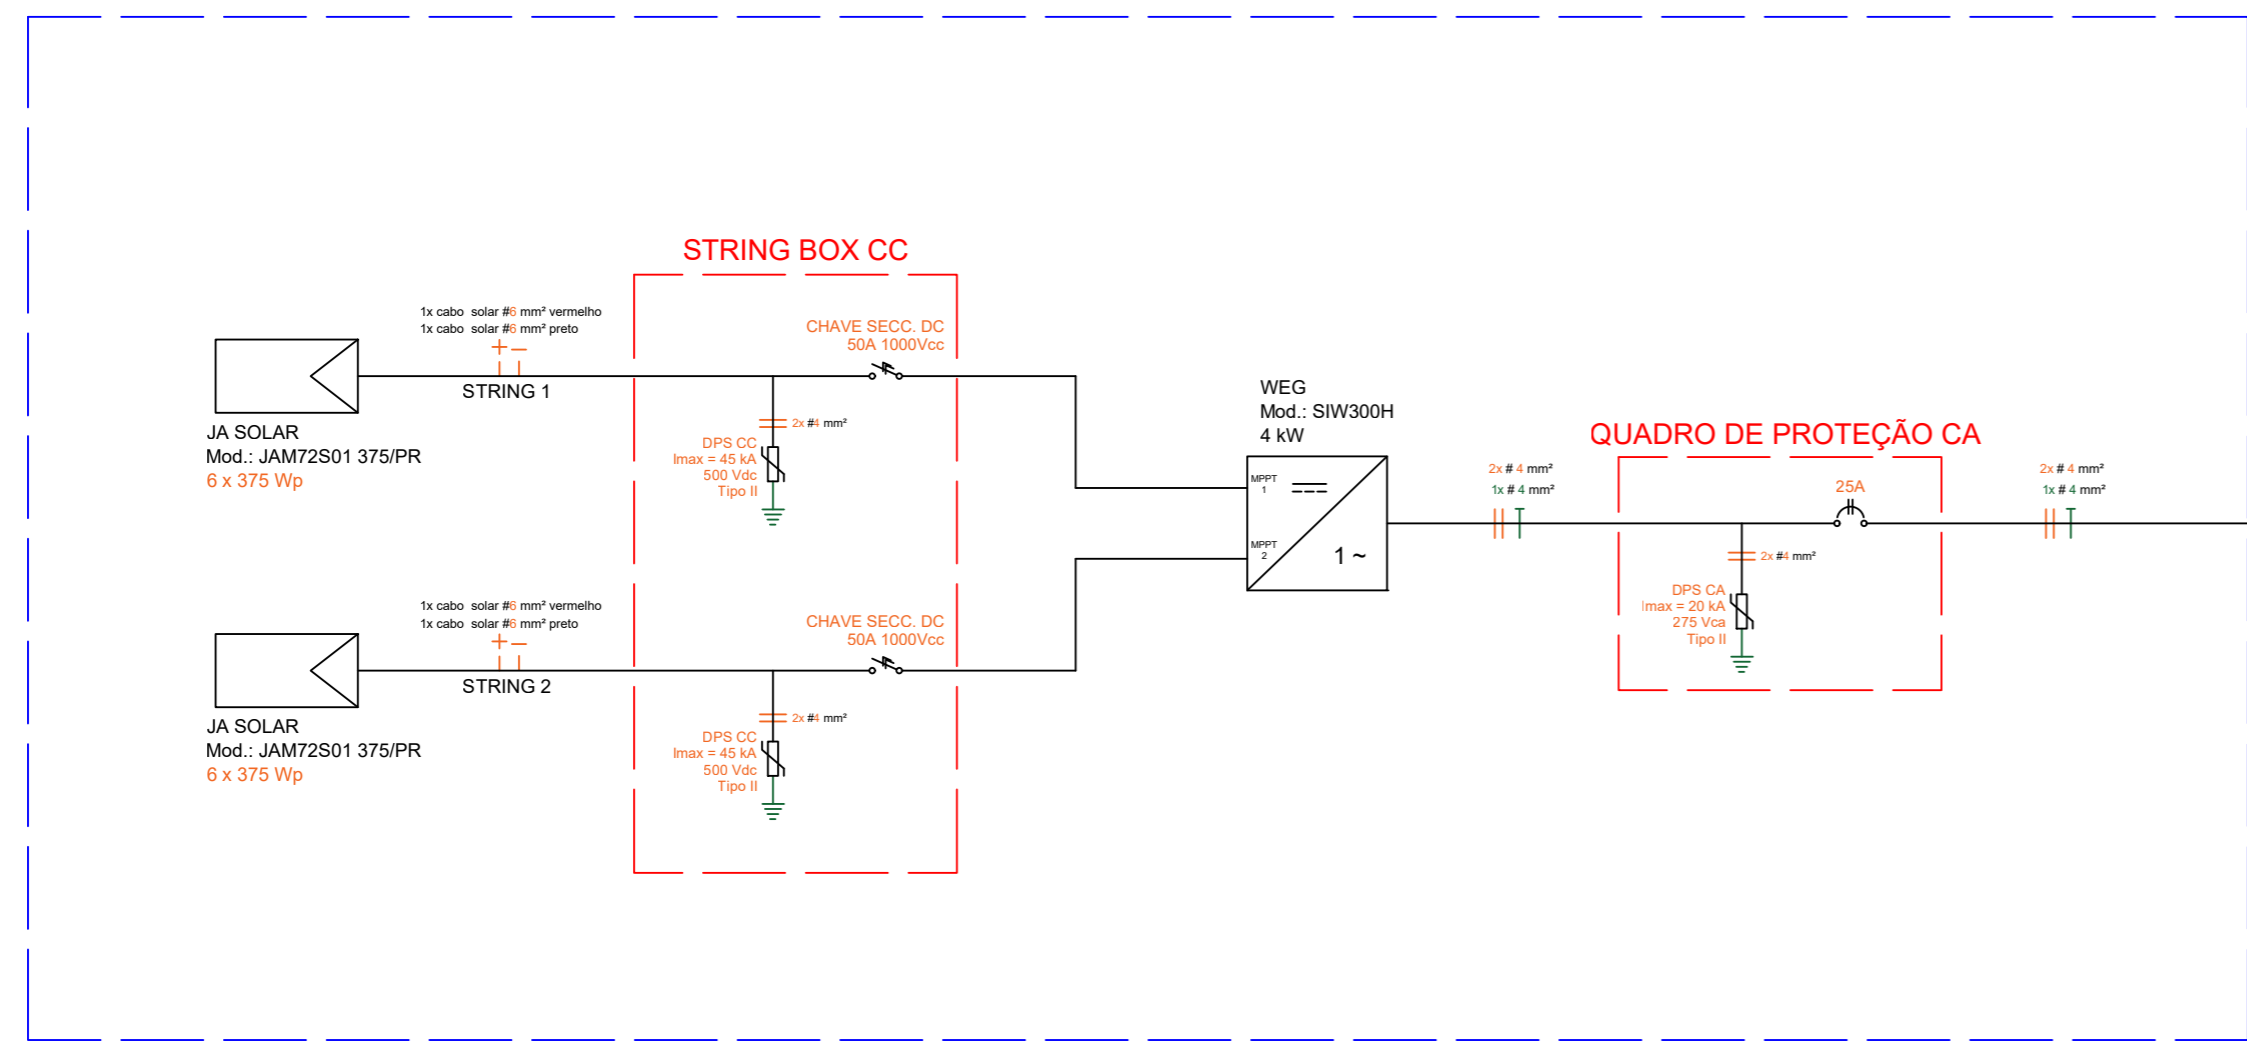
STRING BOX CC

1x cabo solar #6 mm² vermelho
1x cabo solar #6 mm² preto
+ −

STRING 1

JA SOLAR
Mod.: JAM72S01 375/PR
6 x 375 Wp

CHAVE SECC. DC
50A 1000Vcc

2x #4 mm²

DPS CC
Imax = 45 kA
500 Vdc
Tipo II

1x cabo solar #6 mm² vermelho
1x cabo solar #6 mm² preto
+ −

STRING 2

JA SOLAR
Mod.: JAM72S01 375/PR
6 x 375 Wp

CHAVE SECC. DC
50A 1000Vcc

2x #4 mm²

DPS CC
Imax = 45 kA
500 Vdc
Tipo II

WEG
Mod.: SIW300H
4 kW

MPPT 1
MPPT 2
1 ~

QUADRO DE PROTEÇÃO CA

2x # 4 mm²
1x # 4 mm²

25A

2x #4 mm²

DPS CA
Imax = 20 kA
275 Vca
Tipo II

2x # 4 mm²
1x # 4 mm²